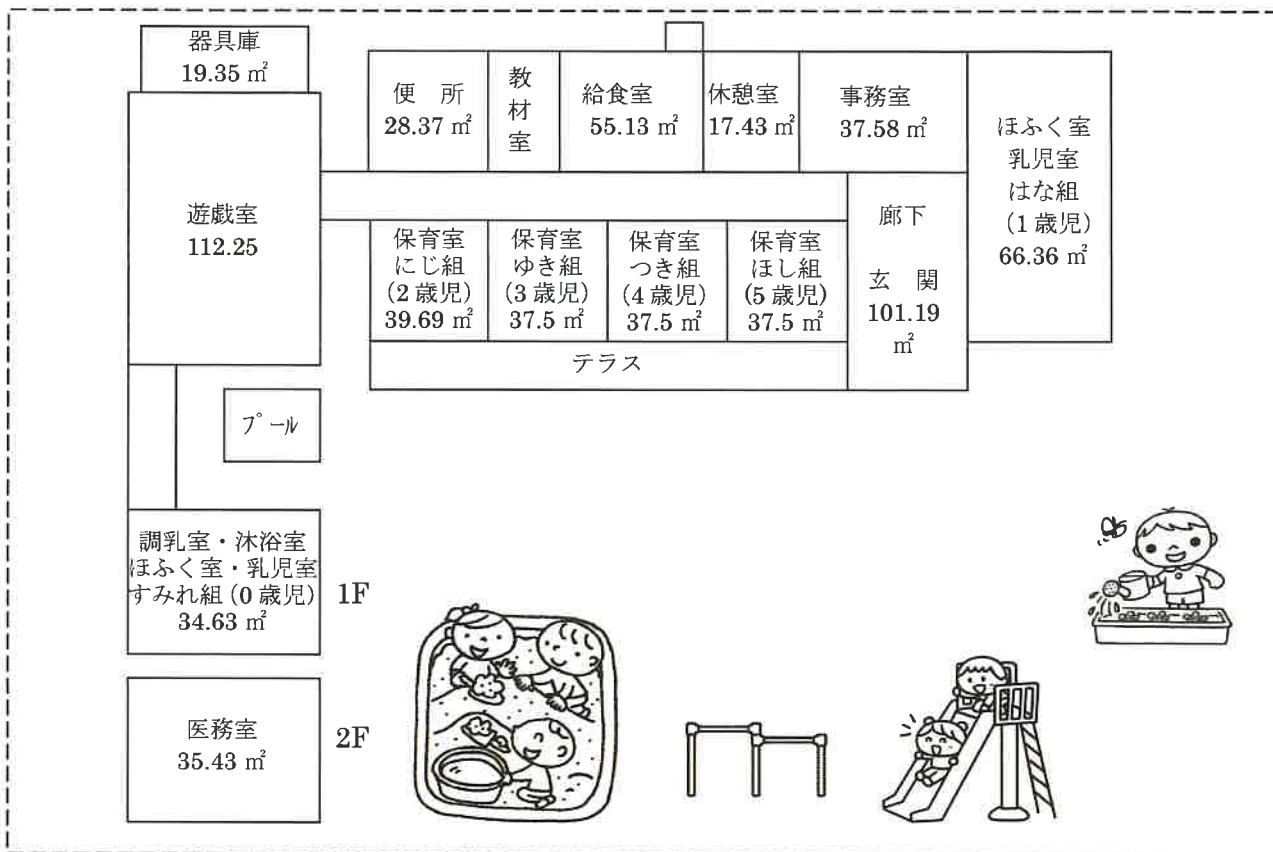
器具庫
19.35 ㎡

便所
28.37 ㎡

教材室

給食室
55.13 ㎡

休憩室
17.43 ㎡

事務室
37.58 ㎡

ほふく室
乳児室
はな組
（1 歳児）
66.36 ㎡

遊戯室
112.25

保育室
にじ組
（2 歳児）
39.69 ㎡

保育室
ゆき組
（3 歳児）
37.5 ㎡

保育室
つき組
（4 歳児）
37.5 ㎡

保育室
ほし組
（5 歳児）
37.5 ㎡

廊下
玄関
101.19 ㎡

テラス

プール

調乳室・沐浴室
ほふく室・乳児室
すみれ組（0 歳児）
34.63 ㎡

1F

医務室
35.43 ㎡

2F